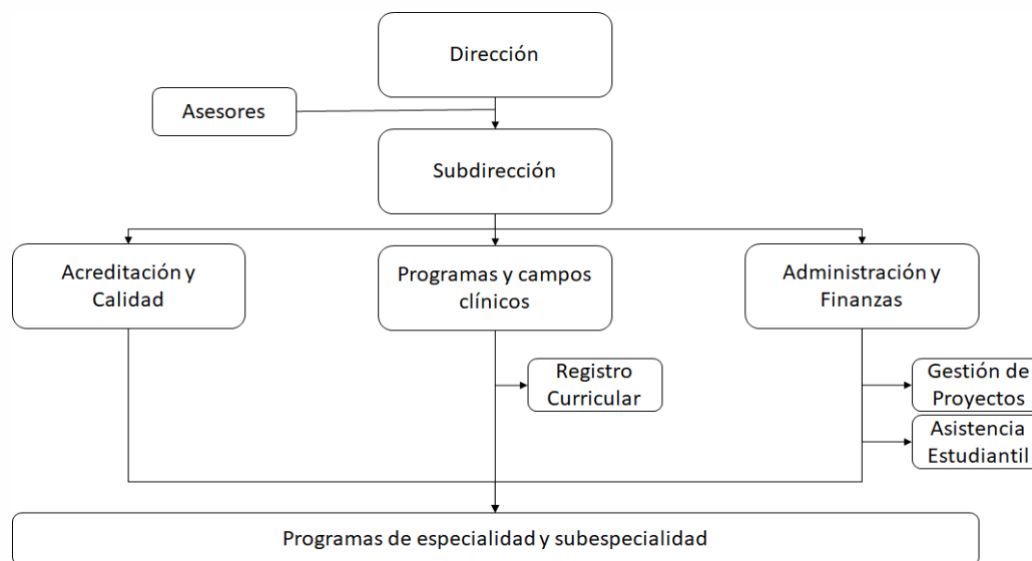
Dirección

Asesores

Subdirección

Acreditación y Calidad

Programas y campos clínicos

Administración y Finanzas

Registro Curricular

Gestión de Proyectos

Asistencia Estudiantil

Programas de especialidad y subespecialidad